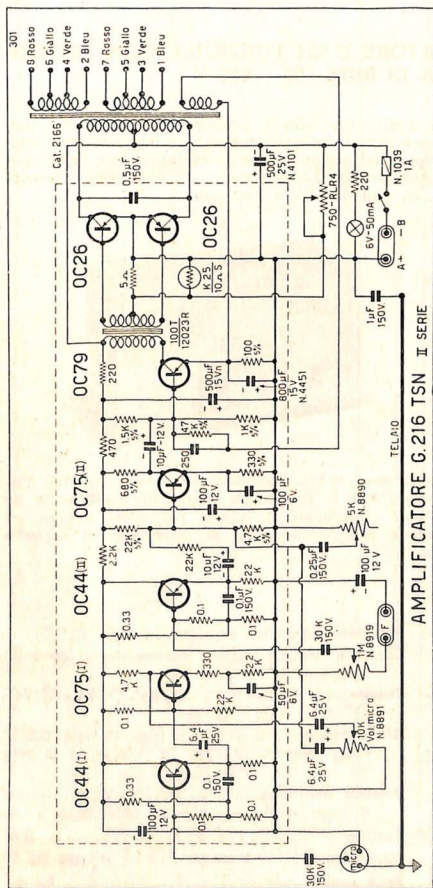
301
8 Rosso
6 Giallo
4 Verde
2 Bleu
7 Rosso
5 Giallo
3 Verde
1 Bleu

Cat. 2165
0,5μF 150V
500μF 25V N.4101
750Ω RLR4
220
N.1039 1A
6V-50mA
A+ B –
OC26
OC26
5Ω
K 25 10Ω S
100 T 12023R
1μF 150V
OC79
220
100 5%
800μF 15V N.4451
500μF 15Vn
OC75(II)
470
15K 5%
10μF 12V
47 5%
1K 5%
250
330 5%
680 5%
100μF 12V
100μF 6V
22K 5%
5K N.8890
TELAIO
OC44(II)
2,2K
22K
10μF 12V
10μF 150V
22K
4,7K 5%
0,25μF 150V
100μF 12V
F
0.1
0.33
OC75(I)
330
2,2K
30K 150V
1M N.8919
4,7K
22K
50μF 6V
6,4μF 25V
10K Vol.micro N.8891
0,1
6,4μF 25V
OC44(I)
0,33
6,4μF 25V
0,1 150V
0,1
0,1
100μF 12V
0,1
30K 150V
micro
AMPLIFICATORE G. 216 TSN II SERIE